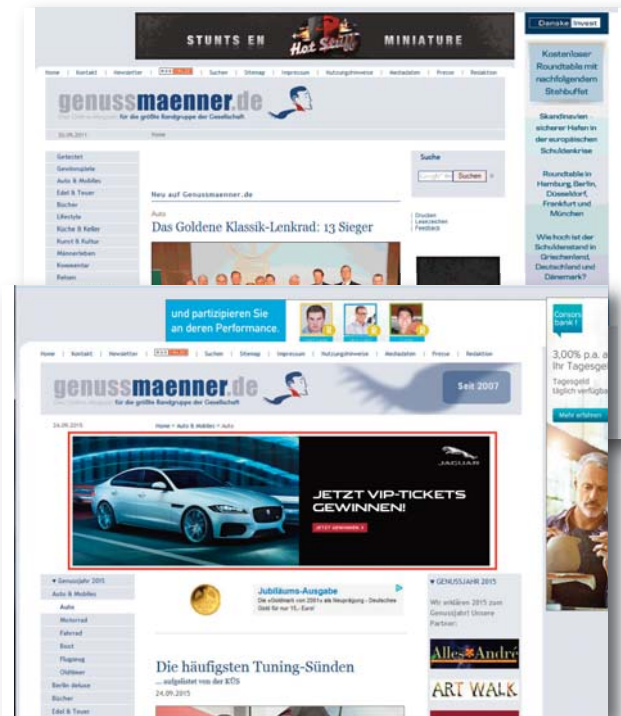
STUNTS EN Hot Stuff MINIATURE

Danske Invest

Kostenloser Roundtable mit nachfolgendem Stehbuffet

Skandinavien sicherer Hafen in der europäischen Schuldenkrise

Roundtable in Hamburg, Berlin, Düsseldorf, Frankfurt und München

Wie hoch ist der Schuldenstand in Griechenland, Deutschland und Dänemark?

Home | Kontakt | Newsletter | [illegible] | Suchen | Sitemap | Impressum | Nutzungshinweise | Mediadaten | Presse | Redaktion

genussmaenner.de

für die größte Randgruppe der Gesellschaft

Home

Getestet
Genüsse
Auto & Mobiles
Edel & Teuer
Bücher
Lifestyle
Küche & Keller
Kunst & Kultur
Männerleben
Kommentar
Reisen

Suche

Suchen

Neu auf Genussmaenner.de

Auto

Das Goldene Klassik-Lenkrad: 13 Sieger

Drucken
Leserzeichen
Feedback

und partizipieren Sie an deren Performance.

Consors bank!

3,00% p.a. a
Ihr Tagesgel

Tagesgeld
täglich verfügbar

Mehr erfahren

Home | Kontakt | Newsletter | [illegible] | Suchen | Sitemap | Impressum | Nutzungshinweise | Mediadaten | Presse | Redaktion

genussmaenner.de

für die größte Randgruppe der Gesellschaft

Seit 2007

24.09.2015

Home > Auto & Mobiles > Auto

JAGUAR

JETZT VIP-TICKETS GEWINNEN!

JETZT GEWINNEN

Genussjahr 2015
Auto & Mobiles
Auto
Motorrad
Fahrrad
Boot
Flugzeug
Oldtimer
Berlin deluxe
Bücher
Edel & Teuer

Jubiläums-Ausgabe

Die »Goldmark von 2001« als Neuprägung - Deutsche Gold für nur 19,- Euro!

GENUSSJAHR 2015

Wir erklären 2015 zum Genuss(jahr)! Unsere Partner:

Alles André

ART WALK

Die häufigsten Tuning-Sünden

... aufgelistet von der KÜS

24.09.2015